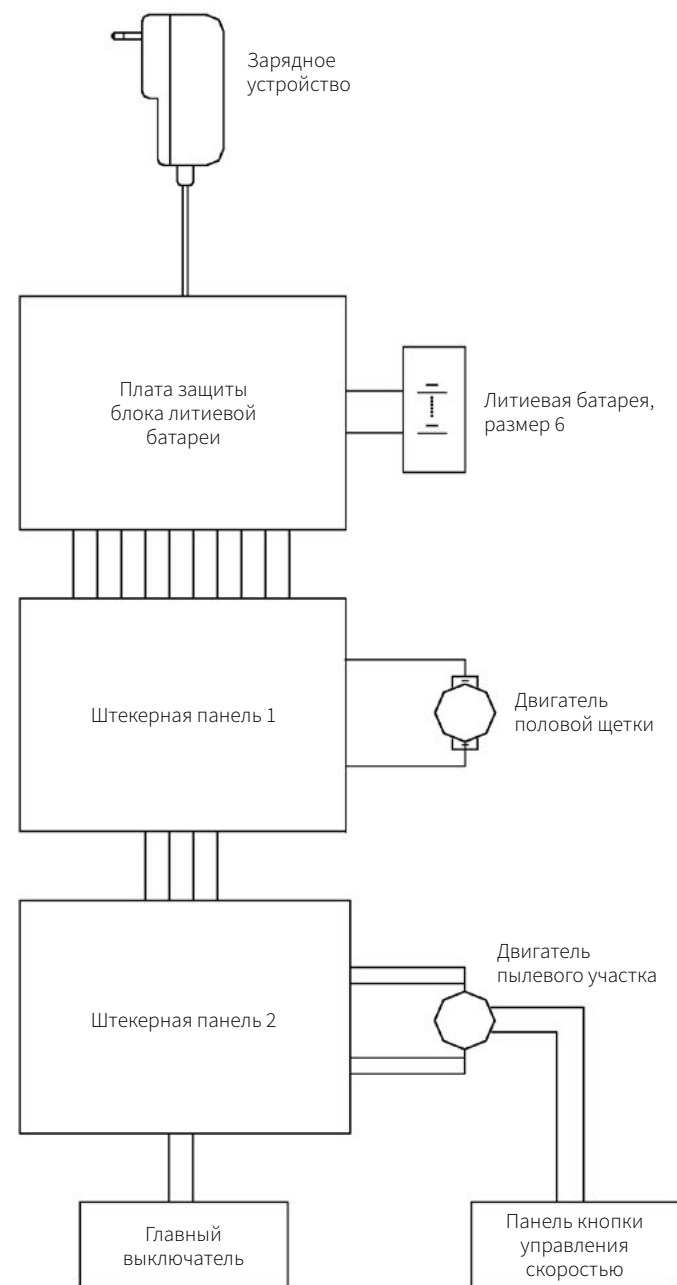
Зарядное устройство

Плата защиты блока литиевой батареи

Литиевая батарея, размер 6

Штекерная панель 1

Двигатель половой щетки

Двигатель пылевого участка

Штекерная панель 2

Главный выключатель

Панель кнопки управления скоростью